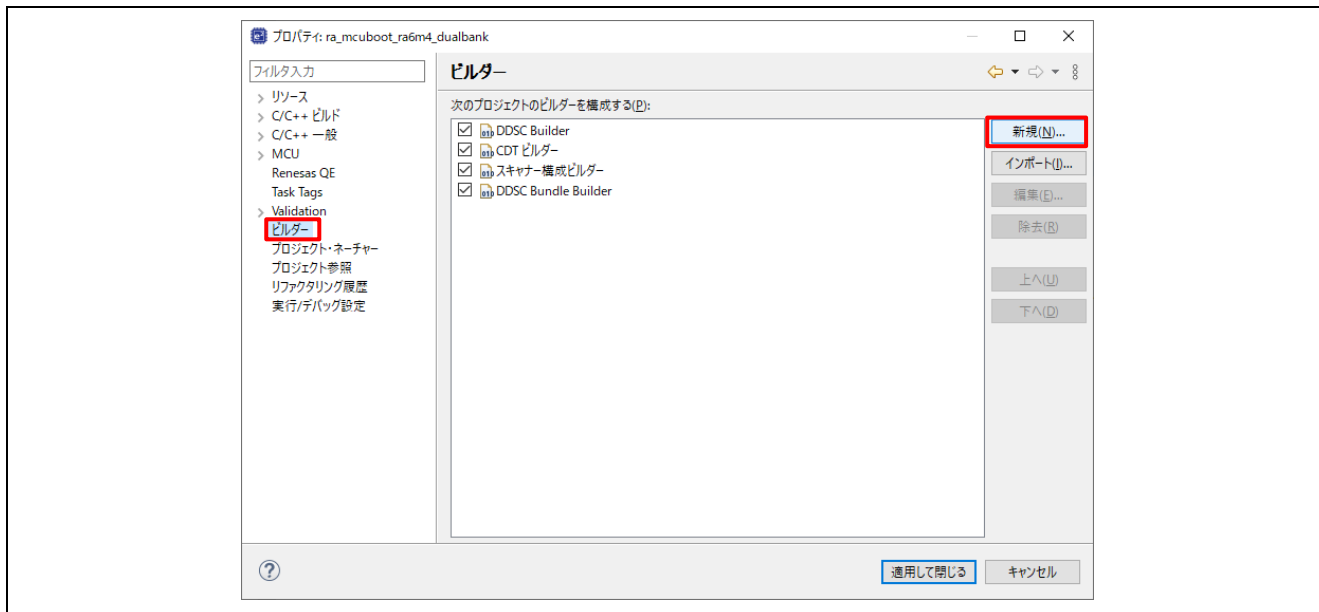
プロパティ: ra_mcuboot_ra6m4_dualbank

フィルタ入力

> リソース
> C/C++ ビルド
> C/C++ 一般
> MCU
Renesas QE
Task Tags
> Validation
ビルダー
プロジェクト・ネーチャー
プロジェクト参照
リファクタリング履歴
実行/デバッグ設定

ビルダー

次のプロジェクトのビルダーを構成する(P):

☑ DDSC Builder
☑ CDT ビルダー
☑ スキャナー構成ビルダー
☑ DDSC Bundle Builder

新規(N)...
インポート(I)...
編集(E)...
除去(R)
上へ(U)
下へ(D)

適用して閉じる
キャンセル